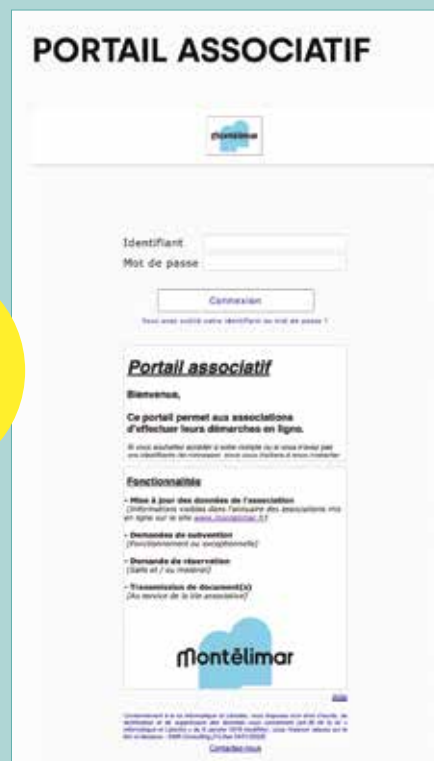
PORTAIL ASSOCIATIF

Montélimar

Identifiant
Mot de passe

Connexion

Vous avez oublié votre identifiant ou mot de passe ?

Portail associatif

Bienvenue,

Ce portail permet aux associations d'effectuer leurs démarches en ligne.

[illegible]

Fonctionnalités

- Mise à jour des données de l'association
(Informations visibles dans l'annuaire des associations mis en ligne sur le site www.montelimar.fr)

- Demandes de subvention
(fonctionnement ou exceptionnelle)

- Demande de réservation
(Salle et / ou matériel)

- Transmission de document(s)
(Au service de la vie associative)

montélimar

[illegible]

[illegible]

Contactez-nous